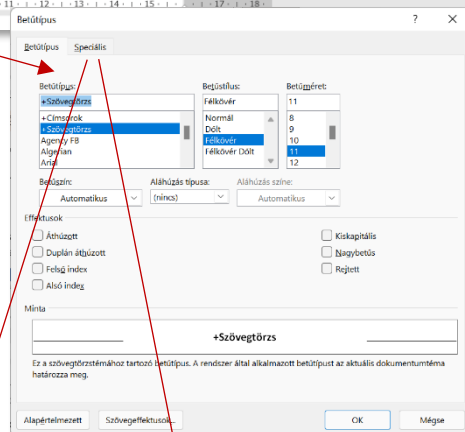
11 · 12 · 13 · 14 · 15 · 16 · 17 · 18

Betűtípus

?

Betűtípus Speciális

Betűtípus:
+Szövegtörzs
+Címsorok
+Szövegtörzs
Agency FB
Algerian
Arial

Betűstílus:
Félkövér
Normál
Dőlt
Félkövér
Félkövér Dőlt

Betűméret:
11
8
9
10
11
12

Betűszín:
Automatikus

Aláhúzás típusa:
(nincs)

Aláhúzás színe:
Automatikus

Effektusok

Áthúzott
Duplán áthúzott
Felső index
Alsó index

Kiskapitális
Nagybetűs
Rejtett

Minta

+Szövegtörzs

Ez a szövegtörzstémához tartozó betűtípus. A rendszer által alkalmazott betűtípust az aktuális dokumentumtéma határozza meg.

Alapértelmezett
Szövegeffektusok...
OK
Mégse